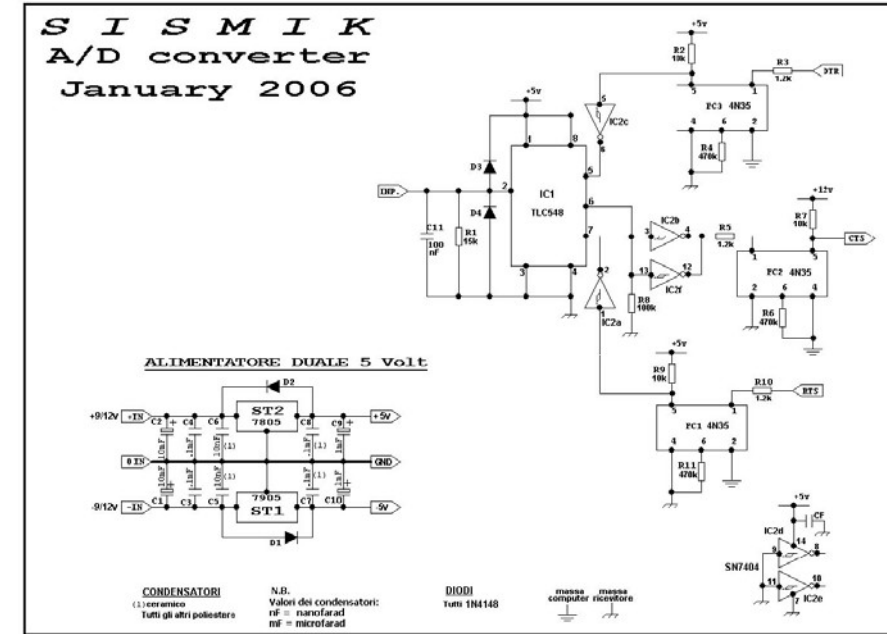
S I S M I K
A/D converter
January 2006

+5v
R2
10k
R3
1.2k
DTR
5
1
PC3 4N35
4
6
2
R4
470k
+5v
5
IC2c
6
1
8
D3
D4
INP.
2
IC1
TLC548
C11
100
nF
R1
15k
3
4
5
6
7
IC2b
3
4
R5
1.2k
+12v
R7
10k
CTS
1
5
PC2 4N35
13
12
IC2f
2
6
4
R8
100k
R6
470k
2
1
IC2a
+5v
R9
10k
R10
1.2k
RTS
5
1
PC1 4N35
4
6
2
R11
470k

ALIMENTATORE DUALE 5 Volt
D2
ST2
7805
+9/12v
+IN
C2
C4
C6
C8
C9
+5V
0 IN
GND
C1
C3
C5
C7
C10
-9/12v
-IN
7905
ST1
-5V
D1
10uF
.1uF
10nF
(1)

+5v
CF
IC2d
14
9
8
SN7404
11
10
7
IC2e

CONDENSATORI
(1)ceramico
Tutti gli altri poliestere

N.B.
Valori dei condensatori:
nF = nanofarad
mF = microfarad

DIODI
Tutti 1N4148

massa computer
massa ricevitore